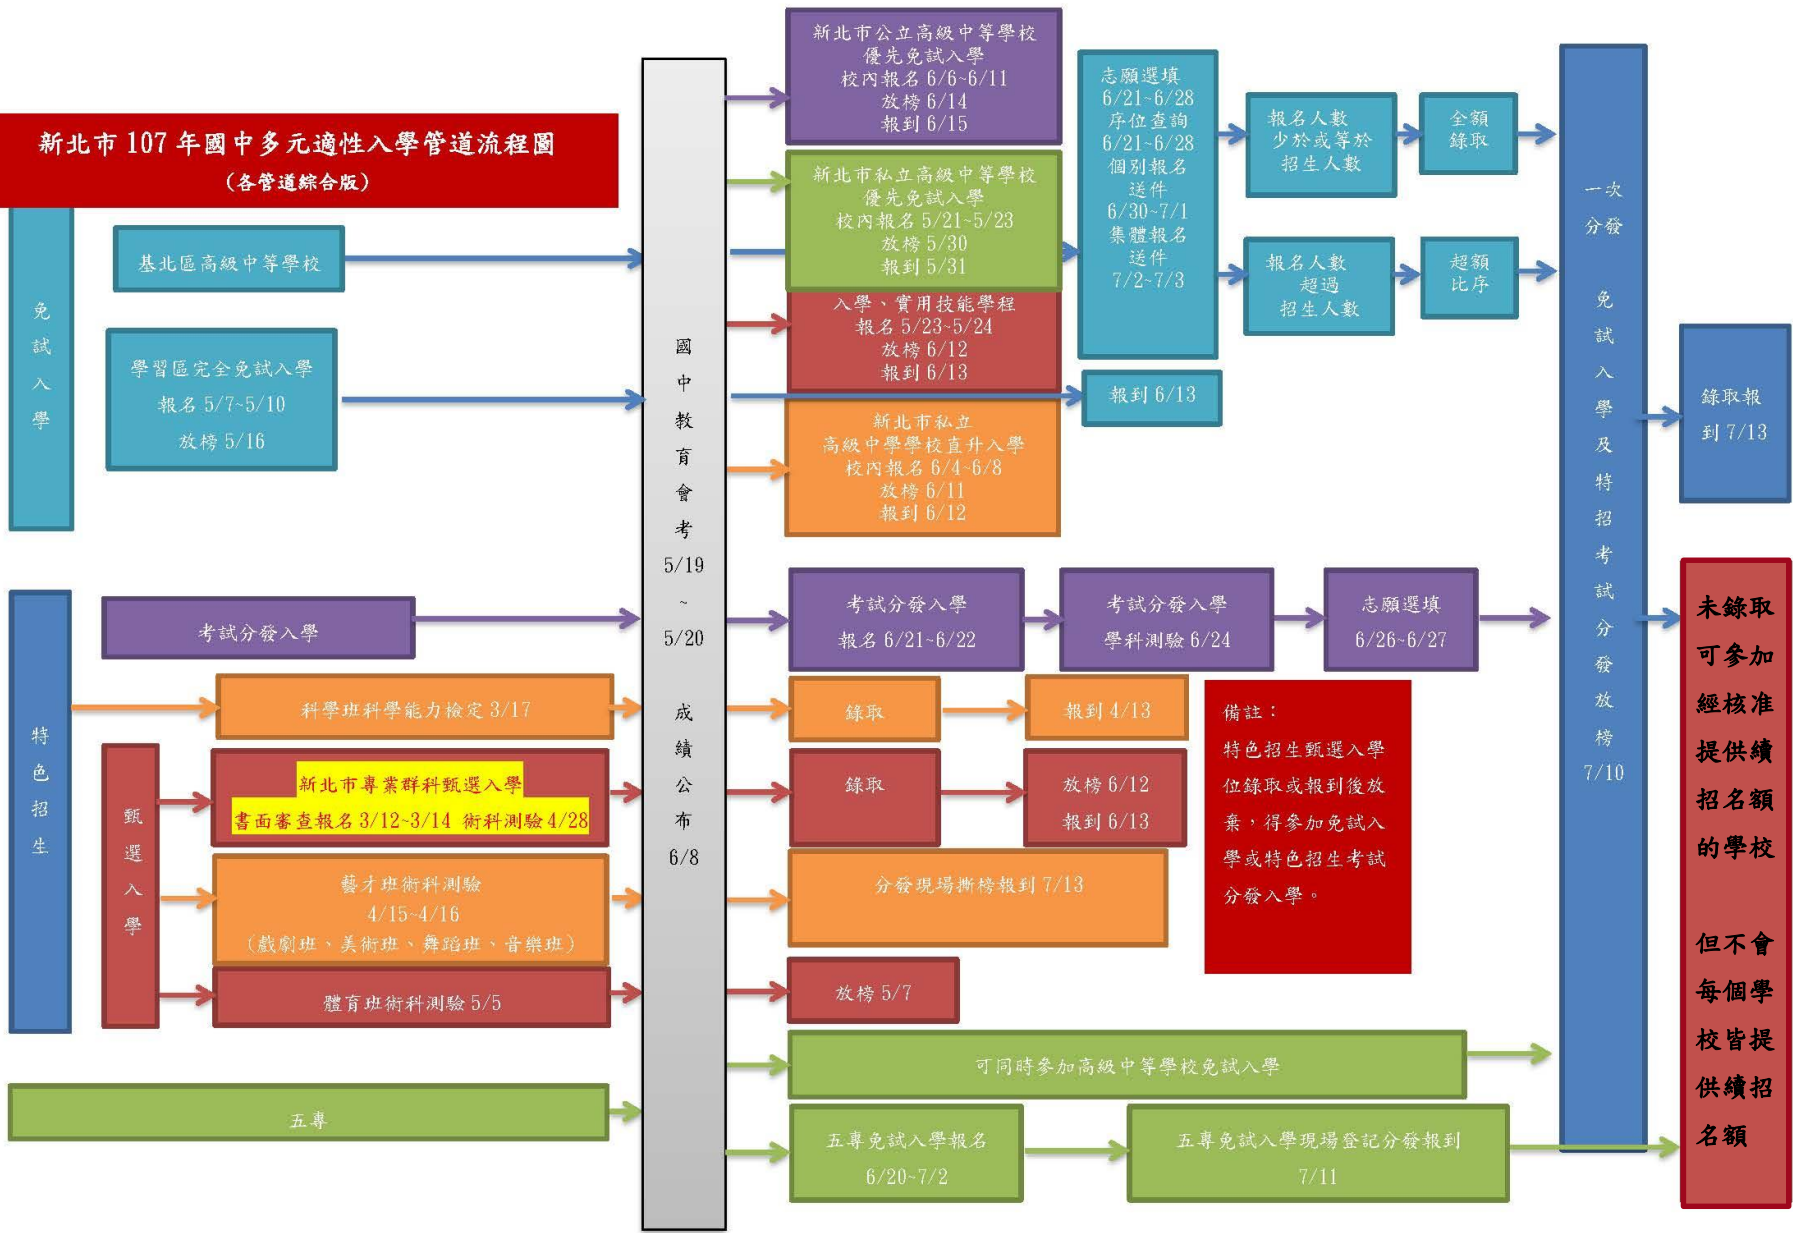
新北市 107 年國中多元適性入學管道流程圖
（各管道綜合版）

免試入學

基北區高級中等學校

學習區完全免試入學
報名 5/7~5/10
放榜 5/16

特色招生

考試分發入學

甄選入學

科學班科學能力檢定 3/17

新北市專業群科甄選入學
書面審查報名 3/12~3/14 術科測驗 4/28

藝才班術科測驗
4/15~4/16
（戲劇班、美術班、舞蹈班、音樂班）

體育班術科測驗 5/5

五專

國中教育會考
5/19
~
5/20
成績公布
6/8

新北市公立高級中等學校
優先免試入學
校內報名 6/6~6/11
放榜 6/14
報到 6/15

新北市私立高級中等學校
優先免試入學
校內報名 5/21~5/23
放榜 5/30
報到 5/31

入學、實用技能學程
報名 5/23~5/24
放榜 6/12
報到 6/13

新北市私立
高級中學學校直升入學
校內報名 6/4~6/8
放榜 6/11
報到 6/12

志願選填
6/21~6/28
序位查詢
6/21~6/28
個別報名
送件
6/30~7/1
集體報名
送件
7/2~7/3

報名人數
少於或等於
招生人數

全額
錄取

報名人數
超過
招生人數

超額
比序

報到 6/13

考試分發入學
報名 6/21~6/22

考試分發入學
學科測驗 6/24

志願選填
6/26~6/27

錄取

報到 4/13

錄取

放榜 6/12
報到 6/13

分發現場撕榜報到 7/13

放榜 5/7

備註：
特色招生甄選入學位錄取或報到後放棄，得參加免試入學或特色招生考試分發入學。

可同時參加高級中等學校免試入學

五專免試入學報名
6/20~7/2

五專免試入學現場登記分發報到
7/11

一次分發
免試入學及特招考試分發放榜
7/10

錄取報到 7/13

未錄取可參加經核准提供續招名額的學校

但不會每個學校皆提供續招名額